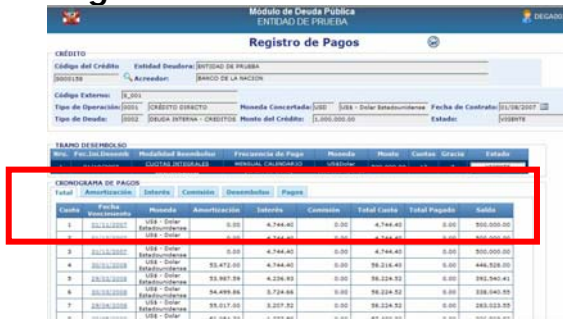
Módulo de Deuda Pública
ENTIDAD DE PRUEBA
DEGADO

Registro de Pagos

CRÉDITO
Código del Crédito 0000138
Entidad Deudora: ENTIDAD DE PRUEBA
Acreedor: BANCO DE LA NACION
Código Externo: 5_001
Tipo de Operación: 0001 CREDITO DIRECTO
Moneda Concertada: USD US$ - Dolar Estadounidense
Fecha de Contrato: 01/08/2007
Tipo de Deuda: 0002 DEUDA INTERNA - CREDITOS
Monto del Crédito: 1,000,000.00
Estado: VIGENTE

TRAMO DESEMBOLSO
| Nro. | Fec.Ini.Desemb | Modalidad Reembolso | Frecuencia de Pago | Moneda | Monto | Cuotas | Gracia | Estado |
|---|---|---|---|---|---|---|---|---|
| | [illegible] | CUOTAS INTEGRALES | MENSUAL CALENDARIO | US$Dolar | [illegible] | | | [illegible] |

CRONOGRAMA DE PAGOS
Total Amortización Interés Comisión Desembolso Pagos

| Cuota | Fecha Vencimiento | Moneda | Amortización | Interés | Comisión | Total Cuota | Total Pagado | Saldo |
|---|---|---|---|---|---|---|---|---|
| 1 | 01/11/2007 | US$ - Dolar Estadounidense | 0.00 | 4,744.40 | 0.00 | 4,744.40 | 0.00 | 500,000.00 |
| 2 | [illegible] | US$ - Dolar Estadounidense | 0.00 | 4,744.40 | 0.00 | 4,744.40 | 0.00 | 500,000.00 |
| 3 | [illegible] | US$ - Dolar Estadounidense | 0.00 | 4,744.40 | 0.00 | 4,744.40 | 0.00 | 500,000.00 |
| 4 | 30/01/2008 | US$ - Dolar Estadounidense | 53,472.00 | 4,744.40 | 0.00 | 58,216.40 | 0.00 | 446,528.00 |
| 5 | 29/02/2008 | US$ - Dolar Estadounidense | 53,987.59 | 4,236.93 | 0.00 | 58,224.52 | 0.00 | 392,540.41 |
| 6 | 30/03/2008 | US$ - Dolar Estadounidense | 54,499.86 | 3,724.66 | 0.00 | 58,224.52 | 0.00 | 338,040.55 |
| 7 | 29/04/2008 | US$ - Dolar Estadounidense | 55,017.00 | 3,207.52 | 0.00 | 58,224.52 | 0.00 | 283,023.55 |
| | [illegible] | US$ - Dolar | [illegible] | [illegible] | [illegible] | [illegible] | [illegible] | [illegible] |